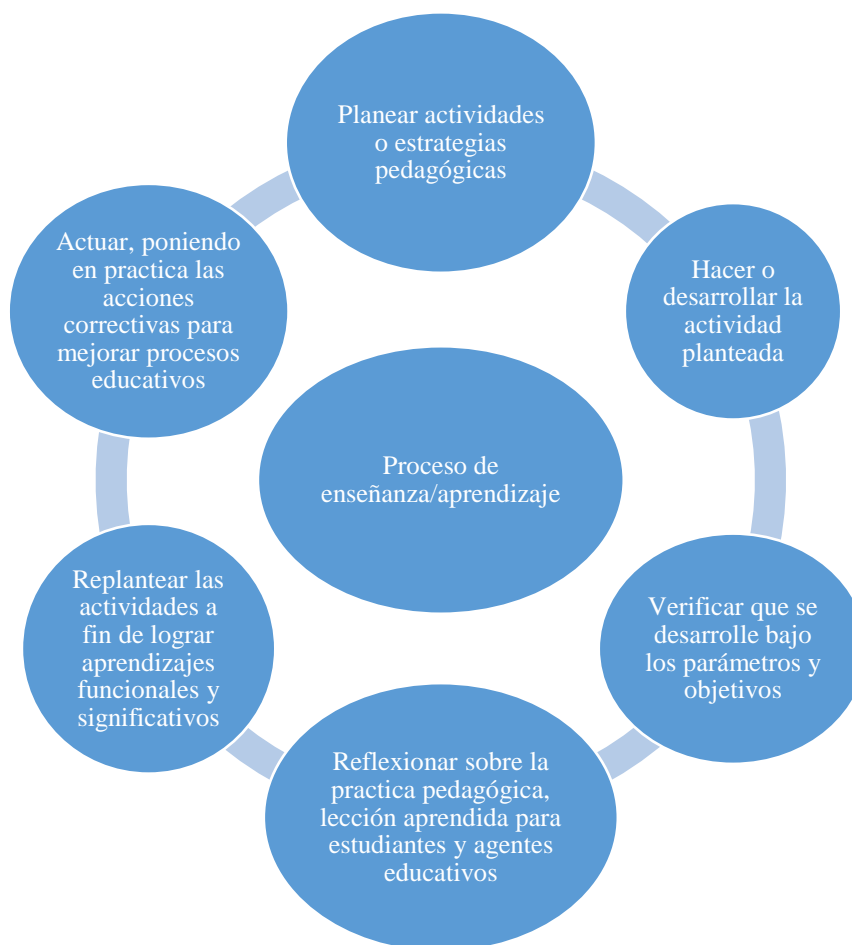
Planear actividades o estrategias pedagógicas

Hacer o desarrollar la actividad planteada

Verificar que se desarrolle bajo los parámetros y objetivos

Reflexionar sobre la practica pedagógica, lección aprendida para estudiantes y agentes educativos

Replantear las actividades a fin de lograr aprendizajes funcionales y significativos

Actuar, poniendo en practica las acciones correctivas para mejorar procesos educativos

Proceso de enseñanza/aprendizaje